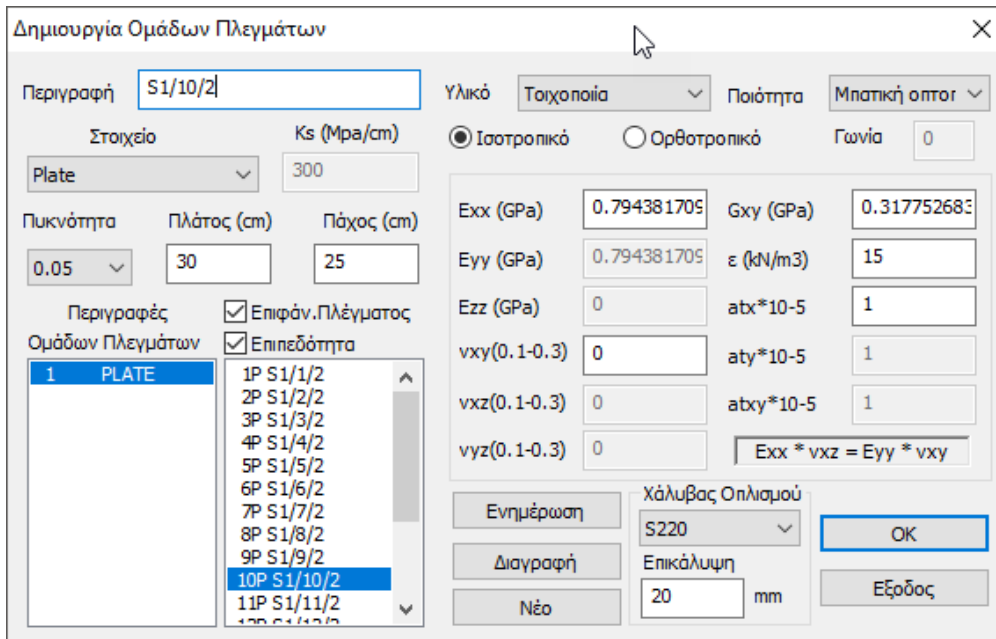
Δημιουργία Ομάδων Πλεγμάτων

Περιγραφή S1/10/2

Υλικό Τοιχοποιία

Ποιότητα Μπατική οπτοτ

Στοιχείο

Ks (Mpa/cm)

Plate

300

Ισοτροπικό

Ορθοτροπικό

Γωνία 0

Πυκνότητα

Πλάτος (cm)

Πάχος (cm)

0.05

30

25

Exx (GPa) 0.794381709

Gxy (GPa) 0.317752683

Eyy (GPa) 0.794381709

ε (kN/m3) 15

Ezz (GPa) 0

atx*10-5 1

vxy(0.1-0.3) 0

aty*10-5 1

vxz(0.1-0.3) 0

atxy*10-5 1

vyz(0.1-0.3) 0

Exx * vxz = Eyy * vxy

Περιγραφές Ομάδων Πλεγμάτων

Επιφάν.Πλέγματος

Επιπεδότητα

1 PLATE

1P S1/1/2
2P S1/2/2
3P S1/3/2
4P S1/4/2
5P S1/5/2
6P S1/6/2
7P S1/7/2
8P S1/8/2
9P S1/9/2
10P S1/10/2
11P S1/11/2
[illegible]

Ενημέρωση

Διαγραφή

Νέο

Χάλυβας Οπλισμού

S220

Επικάλυψη

20 mm

OK

Εξοδος